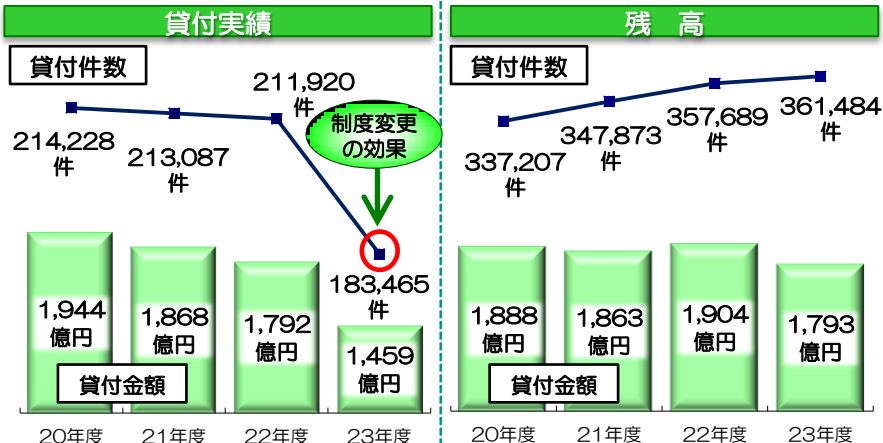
貸付実績

貸付件数

214,228件

213,087件

211,920件

制度変更の効果

183,465件

1,944億円

1,868億円

1,792億円

1,459億円

貸付金額

20年度 21年度 22年度 23年度

残　高

貸付件数

337,207件

347,873件

357,689件

361,484件

1,888億円

1,863億円

1,904億円

1,793億円

貸付金額

20年度 21年度 22年度 23年度